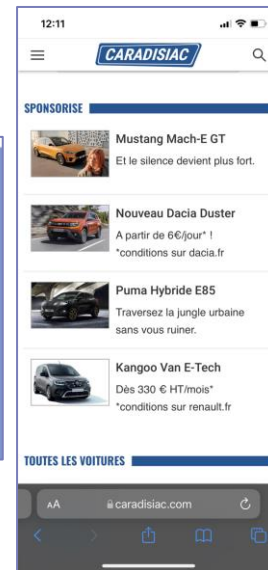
12:11

CARADISIAC

SPONSORISE

Mustang Mach-E GT
Et le silence devient plus fort.

Nouveau Dacia Duster
A partir de 6€/jour* !
*conditions sur dacia.fr

Puma Hybride E85
Traversez la jungle urbaine sans vous ruiner.

Kangoo Van E-Tech
Dès 330 € HT/mois*
*conditions sur renault.fr

TOUTES LES VOITURES

AA caradisiac.com